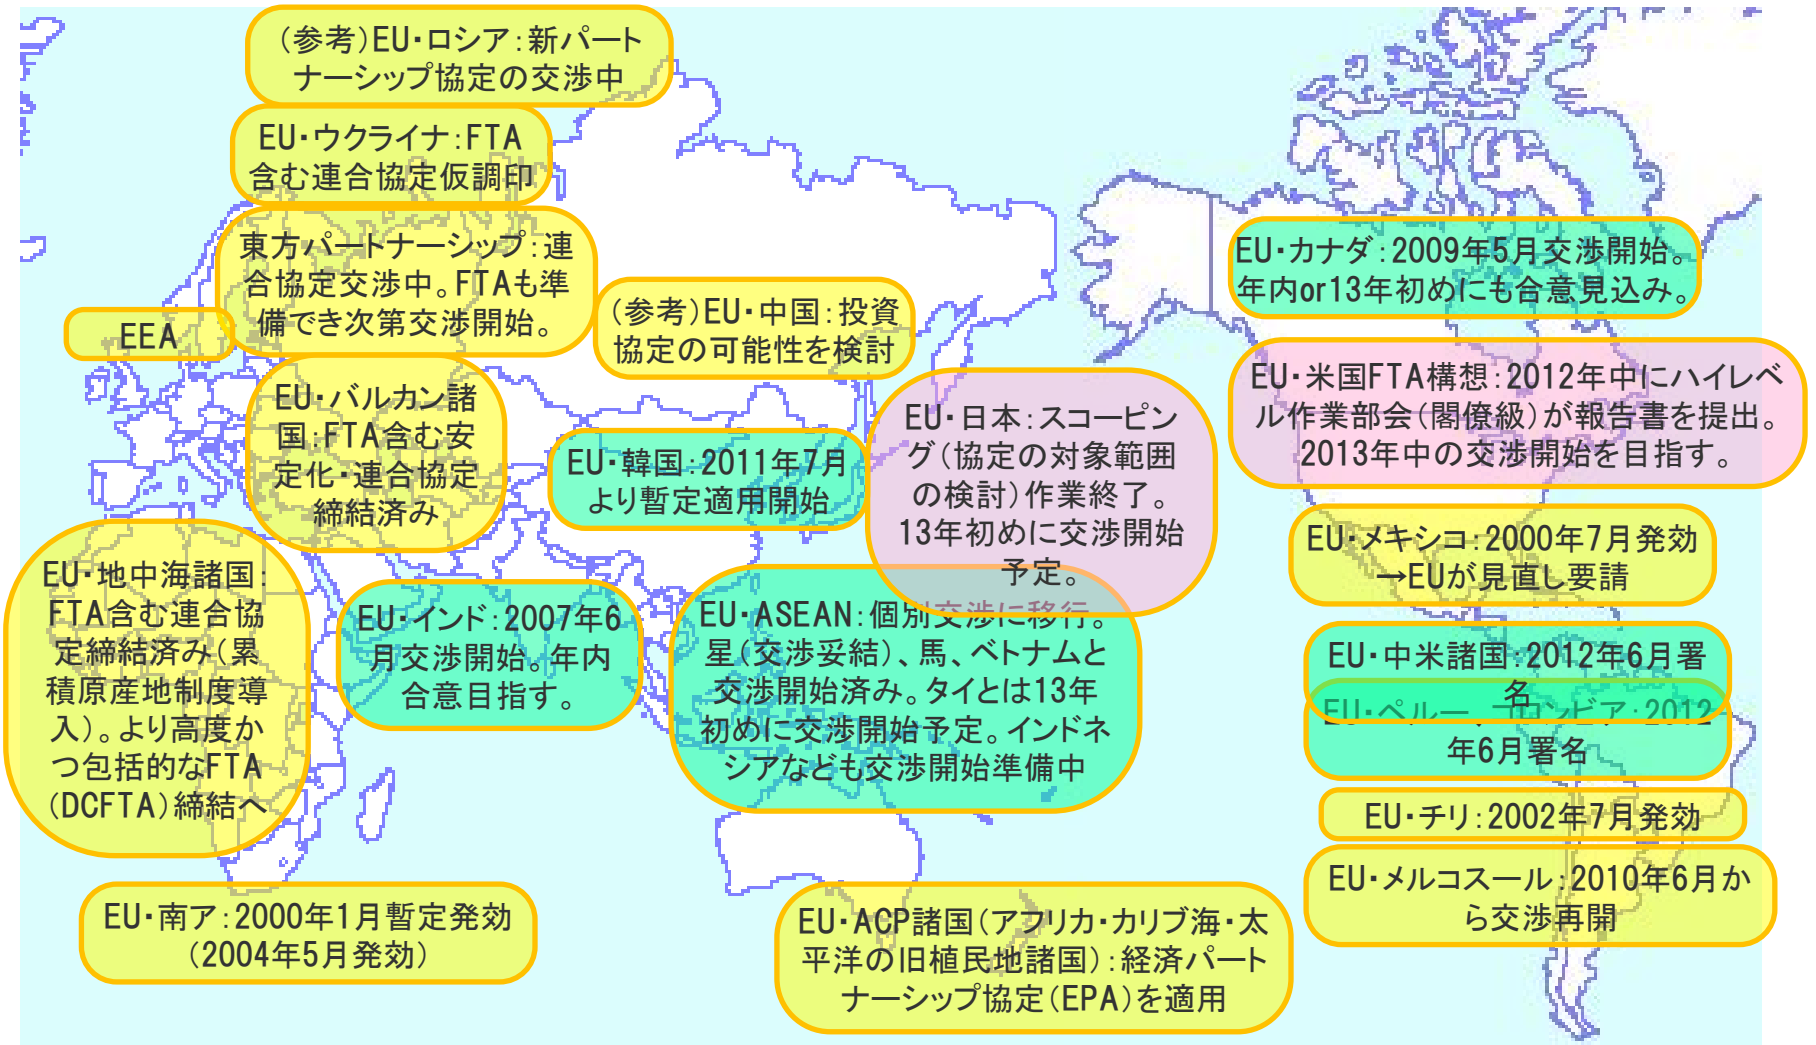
(参考)EU･ロシア:新パートナーシップ協定の交渉中

EU･ウクライナ:FTA含む連合協定仮調印

東方パートナーシップ:連合協定交渉中。FTAも準備でき次第交渉開始。

EEA

(参考)EU･中国:投資協定の可能性を検討

EU･バルカン諸国:FTA含む安定化･連合協定締結済み

EU･韓国:2011年7月より暫定適用開始

EU･日本:スコーピング(協定の対象範囲の検討)作業終了。13年初めに交渉開始予定。

EU･カナダ:2009年5月交渉開始。年内or13年初めにも合意見込み。

EU･米国FTA構想:2012年中にハイレベル作業部会(閣僚級)が報告書を提出。2013年中の交渉開始を目指す。

EU･地中海諸国:FTA含む連合協定締結済み(累積原産地制度導入)。より高度かつ包括的なFTA(DCFTA)締結へ

EU･インド:2007年6月交渉開始。年内合意目指す。

EU･ASEAN:個別交渉に移行。星(交渉妥結)、馬、ベトナムと交渉開始済み。タイとは13年初めに交渉開始予定。インドネシアなども交渉開始準備中

EU･メキシコ:2000年7月発効→EUが見直し要請

EU･中米諸国:2012年6月署名

EU･ペルー、コロンビア:2012年6月署名

EU･チリ:2002年7月発効

EU･メルコスール:2010年6月から交渉再開

EU･南ア:2000年1月暫定発効(2004年5月発効)

EU･ACP諸国(アフリカ･カリブ海･太平洋の旧植民地諸国):経済パートナーシップ協定(EPA)を適用